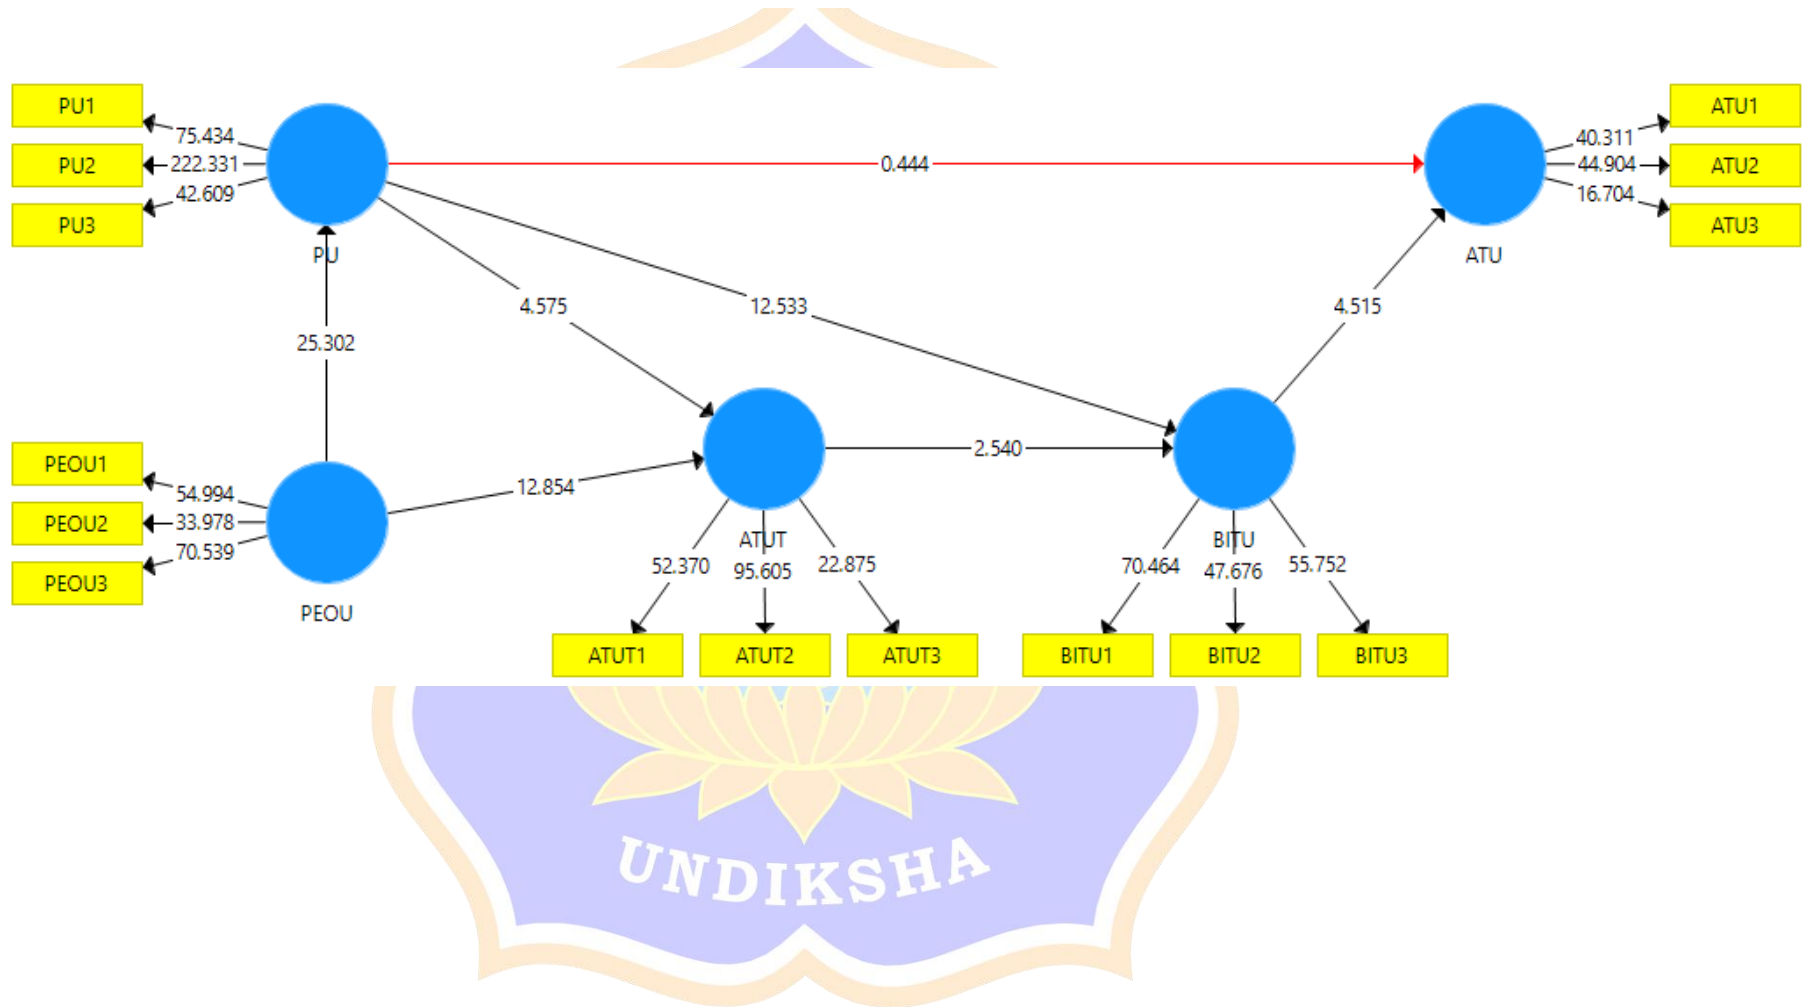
PU1
PU2
PU3
75.434
222.331
42.609
PU
0.444
ATU1
ATU2
ATU3
40.311
44.904
16.704
ATU
25.302
4.575
12.533
4.515
PEOU1
PEOU2
PEOU3
54.994
33.978
70.539
PEOU
12.854
2.540
ATUT
52.370
95.605
22.875
BITU
70.464
47.676
55.752
ATUT1
ATUT2
ATUT3
BITU1
BITU2
BITU3
UNDIKSHA